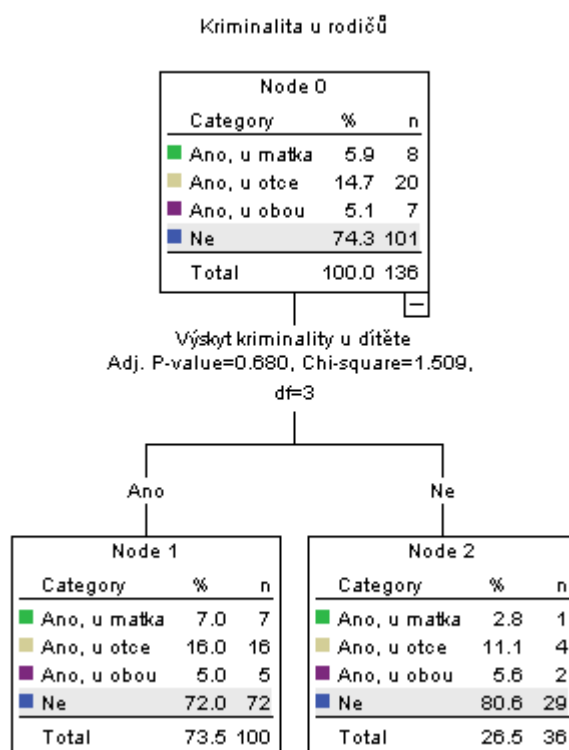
Kriminalita u rodičů

Node 0

| Category | % | n |
|---|---|---|
| Ano, u matka | 5.9 | 8 |
| Ano, u otce | 14.7 | 20 |
| Ano, u obou | 5.1 | 7 |
| Ne | 74.3 | 101 |
| Total | 100.0 | 136 |

−

Výskyt kriminality u dítěte
Adj. P-value=0.680, Chi-square=1.509, df=3

Ano

Ne

Node 1

| Category | % | n |
|---|---|---|
| Ano, u matka | 7.0 | 7 |
| Ano, u otce | 16.0 | 16 |
| Ano, u obou | 5.0 | 5 |
| Ne | 72.0 | 72 |
| Total | 73.5 | 100 |

Node 2

| Category | % | n |
|---|---|---|
| Ano, u matka | 2.8 | 1 |
| Ano, u otce | 11.1 | 4 |
| Ano, u obou | 5.6 | 2 |
| Ne | 80.6 | 29 |
| Total | 26.5 | 36 |